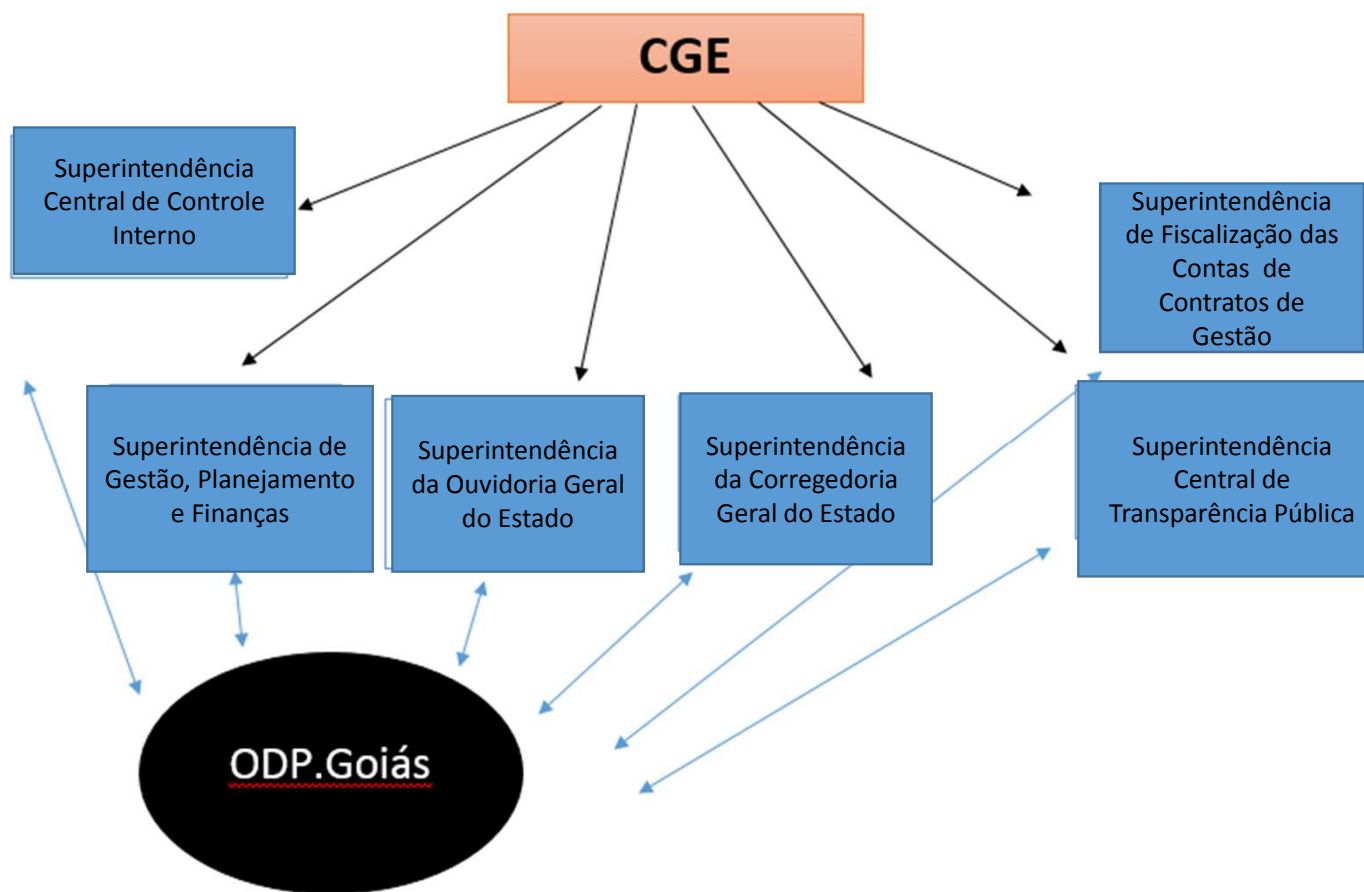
CGE

Superintendência Central de Controle Interno

Superintendência de Fiscalização das Contas de Contratos de Gestão

Superintendência de Gestão, Planejamento e Finanças

Superintendência da Ouvidoria Geral do Estado

Superintendência da Corregedoria Geral do Estado

Superintendência Central de Transparência Pública

ODP.Goiás